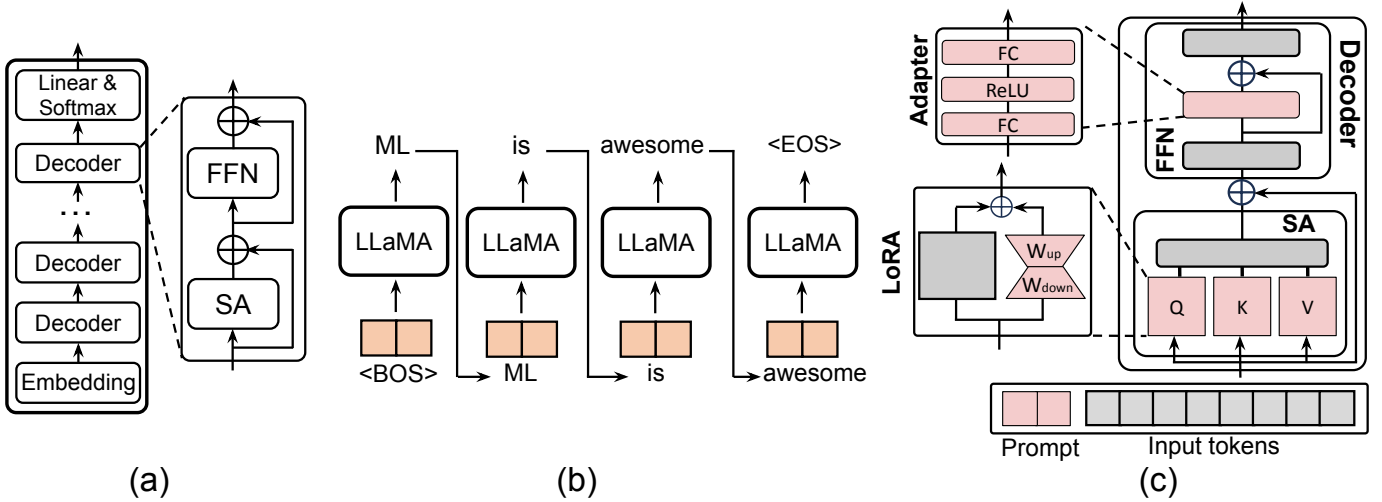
Linear & Softmax
Decoder
...
Decoder
Decoder
Embedding
FFN
SA
(a)

ML
is
awesome
<EOS>
LLaMA
LLaMA
LLaMA
LLaMA
<BOS>
ML
is
awesome
(b)

Adapter
FC
ReLU
FC
LoRA
$W_{up}$
$W_{down}$
Decoder
FFN
SA
Q
K
V
Prompt
Input tokens
(c)